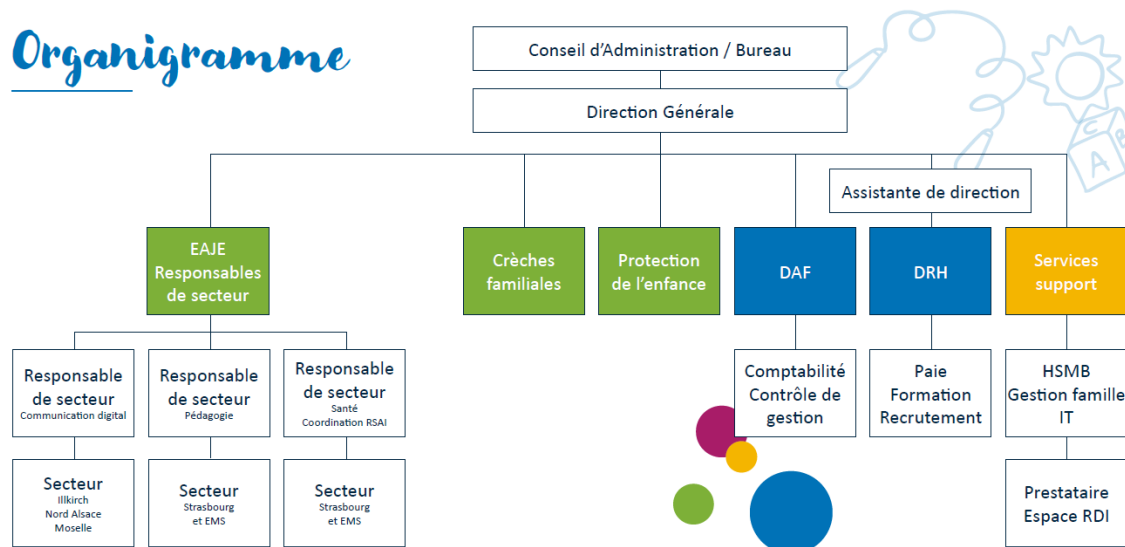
Organigramme

Conseil d'Administration / Bureau

Direction Générale

Assistante de direction

EAJE
Responsables de secteur

Crèches familiales

Protection de l'enfance

DAF

DRH

Services support

Responsable de secteur
Communication digital

Responsable de secteur
Pédagogie

Responsable de secteur
Santé
Coordination RSAI

Comptabilité
Contrôle de gestion

Paie
Formation
Recrutement

HSMB
Gestion famille
IT

Secteur
Illkirch
Nord Alsace
Moselle

Secteur
Strasbourg et EMS

Secteur
Strasbourg et EMS

Prestataire
Espace RDI

A